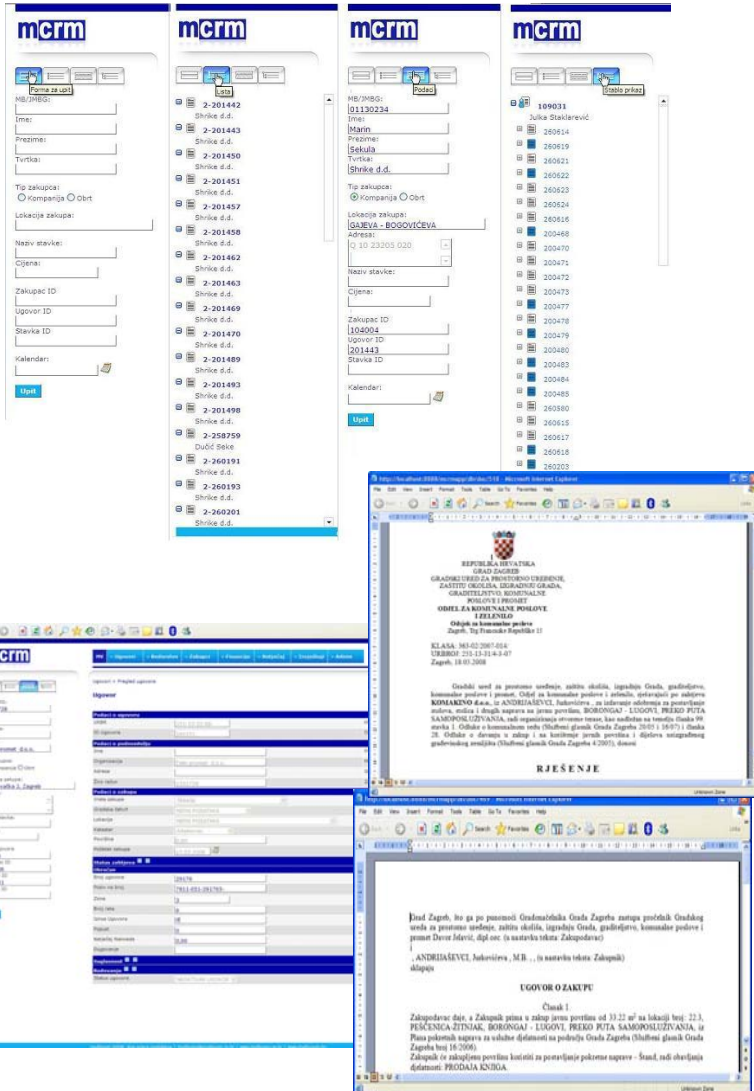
mcrm

Forma za upit

MB/JMBG:

Ime:

Prezime:

Tvrtka:

Tip zakupca:
Kompanija Obrt

Lokacija zakupa:

Naziv stavke:

Cijena:

Zakupac ID

Ugovor ID

Stavka ID

Kalendar:

Upit

mcrm

Lista

2-201442
Shrike d.d.
2-201443
Shrike d.d.
2-201450
Shrike d.d.
2-201451
Shrike d.d.
2-201457
Shrike d.d.
2-201458
Shrike d.d.
2-201462
Shrike d.d.
2-201463
Shrike d.d.
2-201469
Shrike d.d.
2-201470
Shrike d.d.
2-201489
Shrike d.d.
2-201493
Shrike d.d.
2-201498
Shrike d.d.
2-258759
Dučić Seke
2-260191
Shrike d.d.
2-260193
Shrike d.d.
2-260201
Shrike d.d.

mcrm

Podaci

MB/JMBG:
01130234
Ime:
Marin
Prezime:
Sekula
Tvrtka:
Shrike d.d.

Tip zakupca:
Kompanija Obrt

Lokacija zakupa:
GAJEVA - BOGOVIĆEVA
Adresa:
Q 10 23203 020

Naziv stavke:

Cijena:

Zakupac ID
104004
Ugovor ID
201443
Stavka ID

Kalendar:

Upit

mcrm

Stablo prikaz

109031
Julka Staklarević
260614
260619
260621
260622
260623
260624
260616
200468
200470
200471
200472
200473
200477
200478
200479
200480
200483
200484
200485
260580
260615
260617
260618
260203

mcrm

Ugovor

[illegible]

REPUBLIKA HRVATSKA
GRAD ZAGREB
GRADSKI URED ZA PROSTORNO UREĐENJE, ZAŠTITU OKOLIŠA, IZGRADNJU GRADA, GRADITELJSTVO, KOMUNALNE POSLOVE I PROMET
ODJEL ZA KOMUNALNE POSLOVE I ZELENILO
Odsjek za komunalne poslove
Zagreb, Trg Francuske Republike 15

KLASA: 363-02/2007-014/
URBROJ: 251-13-31/4-3-07
Zagreb, 18-03-2008

Gradski ured za prostorno uređenje, zaštitu okoliša, izgradnju Grada, graditeljstvo, komunalne poslove i promet, Odjel za komunalne poslove i zelenilo, rješavajući po zahtjevu KOMAKINO d.o.o., iz ANDRIJAŠEVCI, Jurkovićeva , za izdavanje odobrenja za postavljanje stolova, stolica i drugih naprava na javnu površinu, BORONGAJ - LUGOVI, PREKO PUTA SAMOPOSLUŽIVANJA, radi organiziranja otvorene terase, kao nadležan na temelju članka 99. stavka 1. Odluke o komunalnom redu (Službeni glasnik Grada Zagreba 20/05 i 16/07) i članka 28. Odluke o davanju u zakup i na korištenje javnih površina i dijelova neizgrađenog građevinskog zemljišta (Službeni glasnik Grada Zagreba 4/2005), donosi

RJEŠENJE

Grad Zagreb, kojeg po punomoći Gradonačelnika Grada Zagreba zastupa pročelnik Gradskog ureda za prostorno uređenje, zaštitu okoliša, izgradnju Grada, graditeljstvo, komunalne poslove i promet Davor Jelavić, dipl.oec. (u nastavku teksta: Zakupodavac)
i
, ANDRIJAŠEVCI, Jurkovićeva , M.B. , (u nastavku teksta: Zakupnik)
sklapaju

UGOVOR O ZAKUPU

Članak 1.
Zakupodavac daje, a Zakupnik prima u zakup javnu površinu od 33.22 m² na lokaciji broj: 22.3, PEŠČENICA-ŽITNJAK, BORONGAJ - LUGOVI, PREKO PUTA SAMOPOSLUŽIVANJA, iz Plana pokretnih naprava za uslužne djelatnosti na području Grada Zagreba (Službeni glasnik Grada Zagreba broj 16/2006).
Zakupnik će zakupljenu površinu koristiti za postavljanje pokretne naprave - Štand, radi obavljanja djelatnosti: PRODAJA KNJIGA.